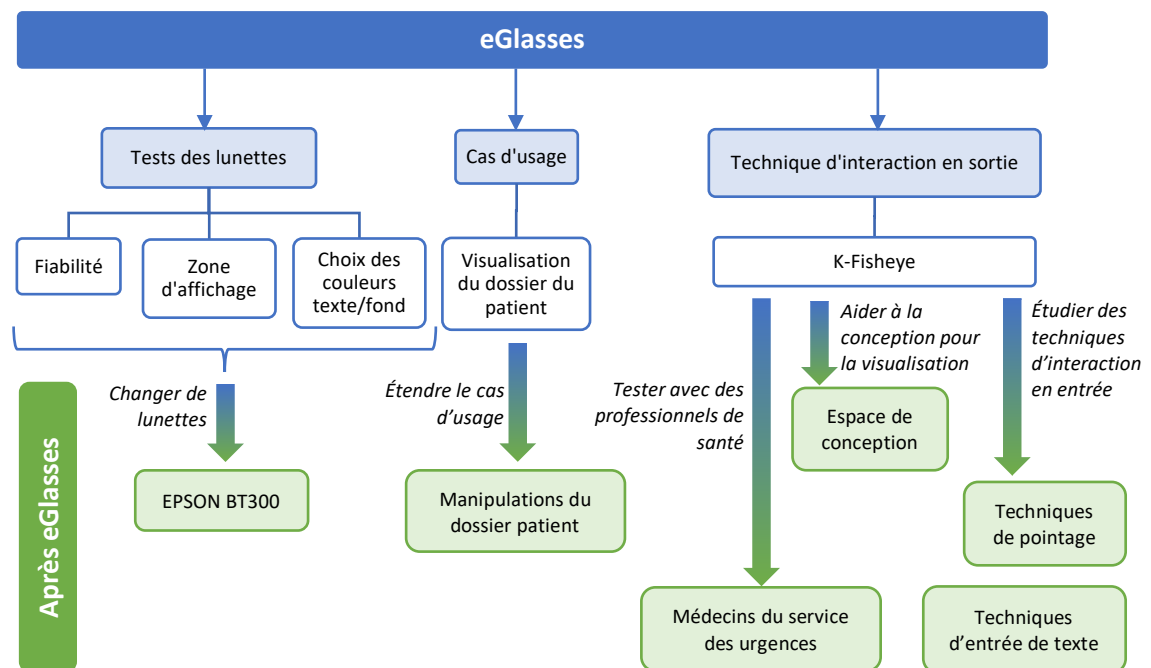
eGlasses

Tests des lunettes

Cas d'usage

Technique d'interaction en sortie

Fiabilité

Zone d'affichage

Choix des couleurs texte/fond

Visualisation du dossier du patient

K-Fisheye

Après eGlasses

Changer de lunettes

EPSON BT300

Étendre le cas d'usage

Manipulations du dossier patient

Tester avec des professionnels de santé

Médecins du service des urgences

Aider à la conception pour la visualisation

Espace de conception

Étudier des techniques d'interaction en entrée

Techniques de pointage

Techniques d'entrée de texte